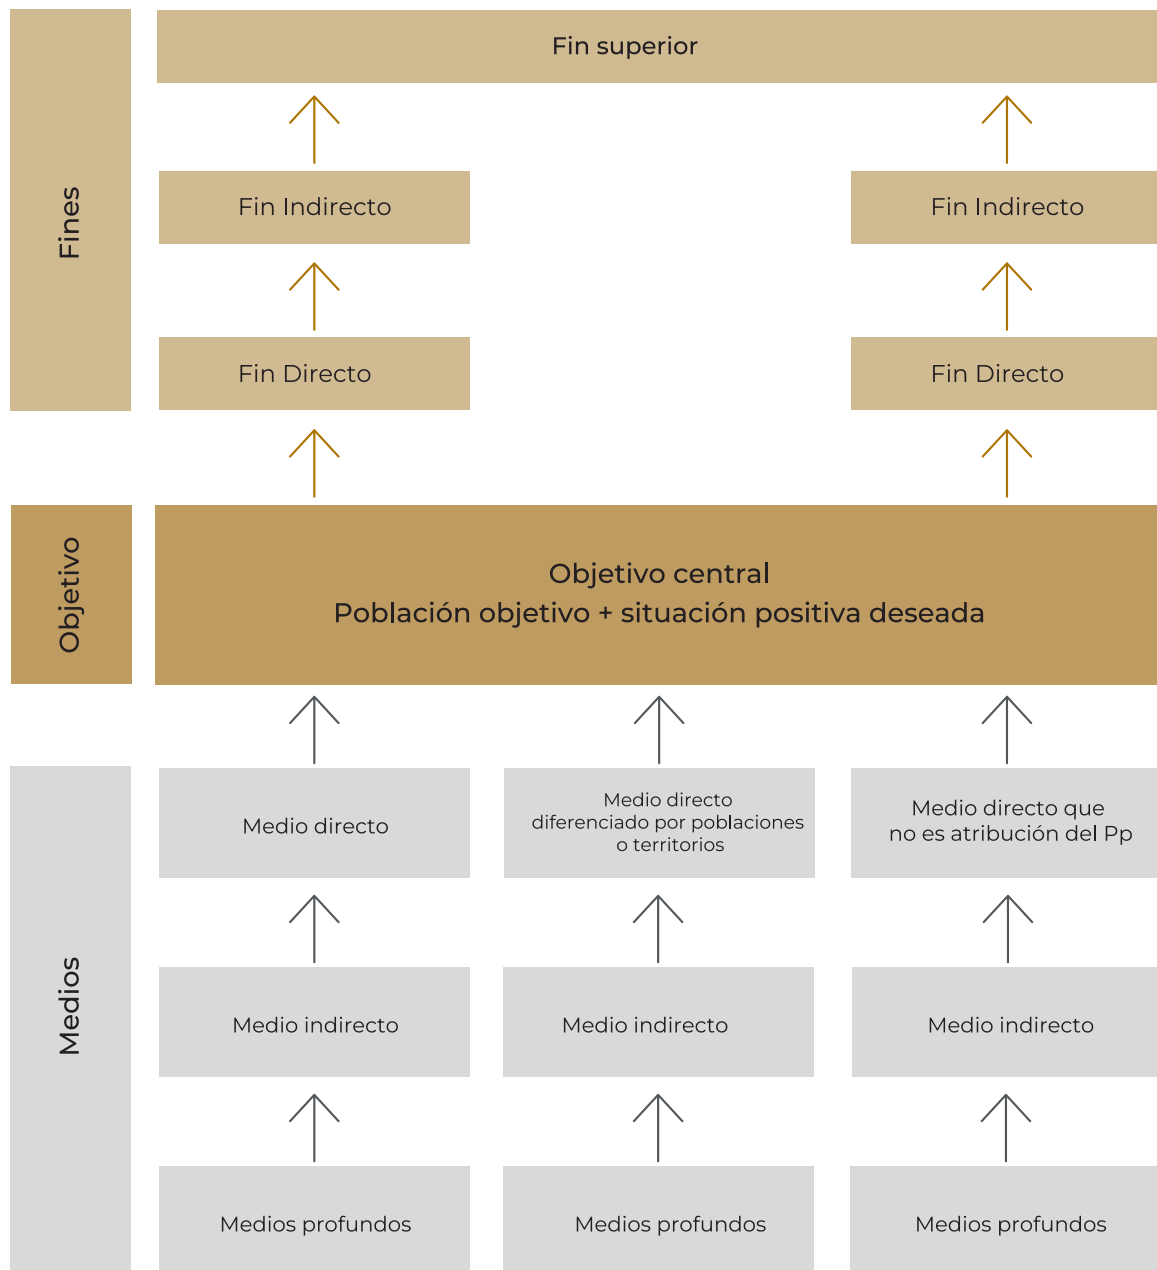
Fines

Fin superior

Fin Indirecto

Fin Indirecto

Fin Directo

Fin Directo

Objetivo

Objetivo central
Población objetivo + situación positiva deseada

Medios

Medio directo

Medio directo diferenciado por poblaciones o territorios

Medio directo que no es atribución del Pp

Medio indirecto

Medio indirecto

Medio indirecto

Medios profundos

Medios profundos

Medios profundos